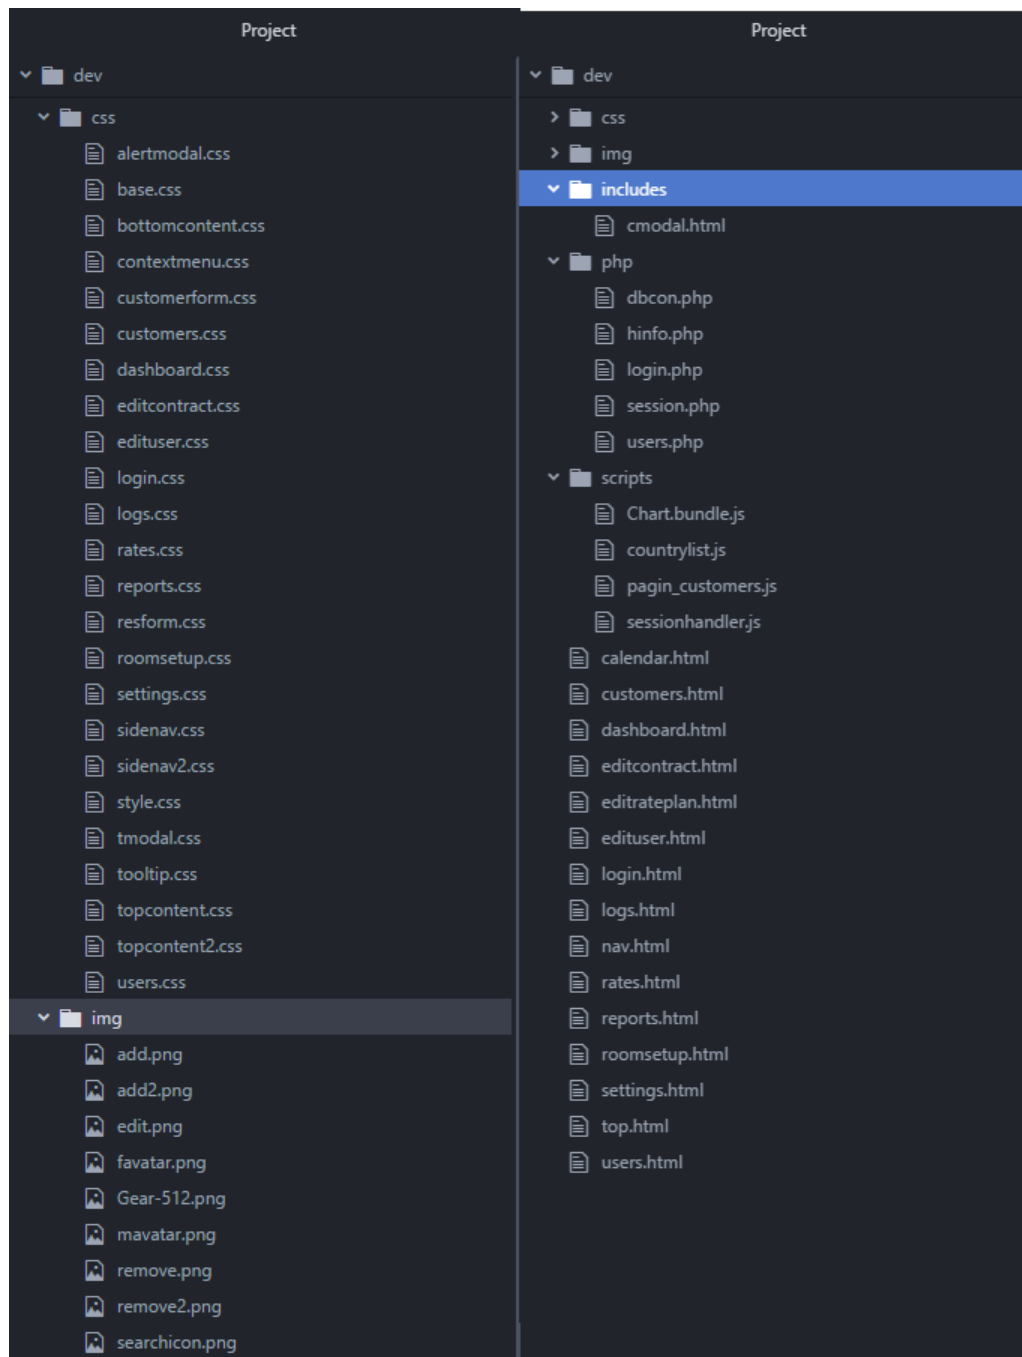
Project

dev
css
alertmodal.css
base.css
bottomcontent.css
contextmenu.css
customerform.css
customers.css
dashboard.css
editcontract.css
edituser.css
login.css
logs.css
rates.css
reports.css
resform.css
roomsetup.css
settings.css
sidenav.css
sidenav2.css
style.css
tmodal.css
tooltip.css
topcontent.css
topcontent2.css
users.css
img
add.png
add2.png
edit.png
favatar.png
Gear-512.png
mavatar.png
remove.png
remove2.png
searchicon.png

Project

dev
css
img
includes
cmodal.html
php
dbcon.php
hinfo.php
login.php
session.php
users.php
scripts
Chart.bundle.js
countrylist.js
pagin_customers.js
sessionhandler.js
calendar.html
customers.html
dashboard.html
editcontract.html
editrateplan.html
edituser.html
login.html
logs.html
nav.html
rates.html
reports.html
roomsetup.html
settings.html
top.html
users.html